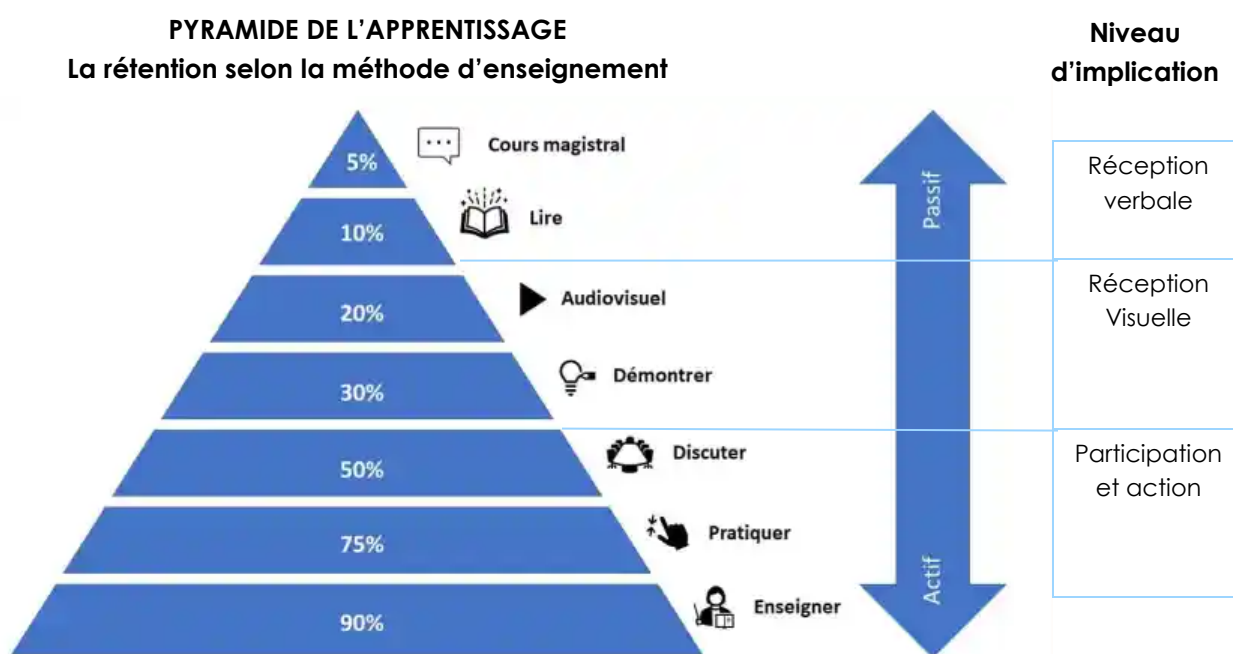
PYRAMIDE DE L'APPRENTISSAGE
La rétention selon la méthode d'enseignement

Niveau d'implication

5% Cours magistral
10% Lire
20% Audiovisuel
30% Démontrer
50% Discuter
75% Pratiquer
90% Enseigner

Passif
Actif

Réception verbale
Réception Visuelle
Participation et action